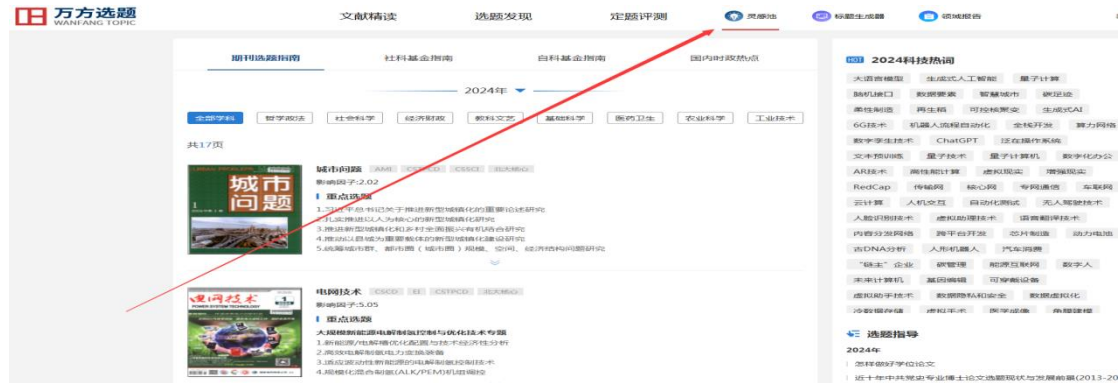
万方选题
WANFANG TOPIC

文献精读 选题发现 定题评测 灵感池 标题生成器 领域报告

期刊选题指南 社科基金指南 自科基金指南 国内时政热点

2024年

全部学科 哲学政法 社会科学 经济财政 教科文艺 基础科学 医药卫生 农业科学 工业技术

共17页

城市问题

城市问题 AMI CSTPCD CSSCI 北大核心
影响因子：2.02
重点选题
1.习近平总书记关于推进新型城镇化的重要论述研究
2.扎实推进以人为核心的新型城镇化研究
3.推进新型城镇化和乡村全面振兴有机结合研究
4.推动以县城为重要载体的新型城镇化建设研究
5.战略城市群、都市圈（城市圈）规模、空间、经济结构问题研究

电网技术

电网技术 CSCD EI CSTPCD 北大核心
影响因子：5.05
重点选题
大规模新能源电解制氢控制与优化技术专题
1.新能源/电解槽优化配置与技术经济性分析
2.高效电解制氢电力变换装备
3.适应波动性新能源的电解制氢控制技术
4.规模化混合制氢(ALK/PEM)机组组控

HOT 2024科技热词
大语言模型 生成式人工智能 量子计算
脑机接口 数据要素 智慧城市 碳足迹
柔性制造 再生稻 可控核聚变 生成式AI
6G技术 机器人流程自动化 全栈开发 算力网络
数字孪生技术 ChatGPT 正在操作系统
文本预训练 量子技术 量子计算机 数字化办公
AR技术 高性能计算 虚拟现实 增强现实
RedCap 传输网 核心网 专网通信 车联网
云计算 人机交互 自动化测试 无人驾驶技术
人脸识别技术 虚拟助理技术 语音翻译技术
内容分发网络 跨平台开发 芯片制造 动力电池
古DNA分析 人形机器人 汽车消费
"链主"企业 碳管理 能源互联网 数字人
未来计算机 基因编辑 可穿戴设备
虚拟助手技术 数据隐私和安全 数据虚拟化
冷数据存储 虚拟手术 医学成像 角膜建模

选题指导
2024年
怎样做好学位论文
近十年中共党史专业博士论文选题现状与发展前瞻(2013-20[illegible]